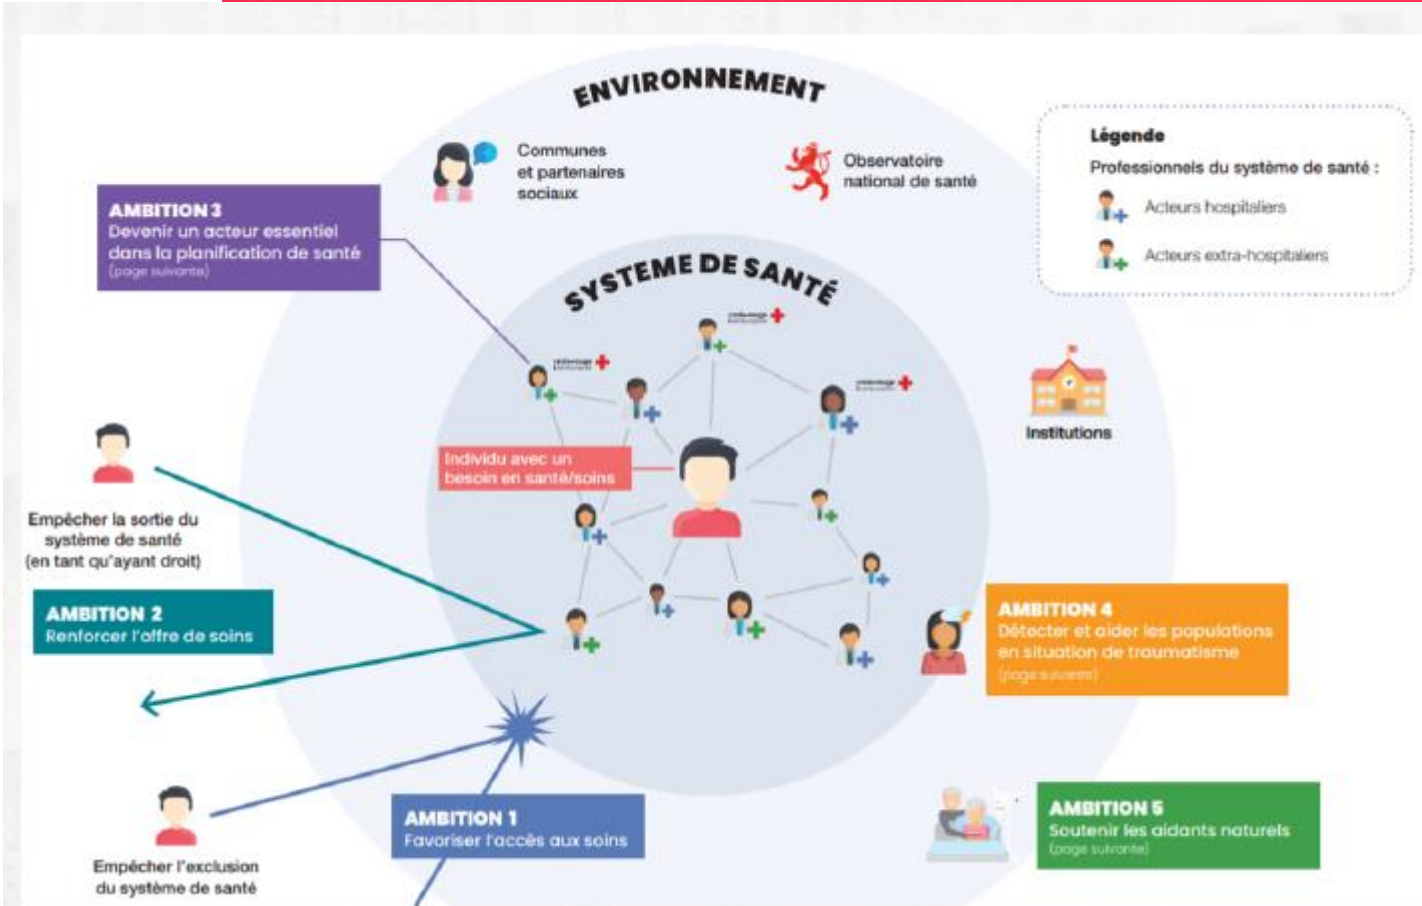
ENVIRONNEMENT

Communes et partenaires sociaux

Observatoire national de santé

Légende

Professionnels du système de santé :

Acteurs hospitaliers

Acteurs extra-hospitaliers

AMBITION 3
Devenir un acteur essentiel dans la planification de santé
(page suivante)

SYSTEME DE SANTÉ

Institutions

Individu avec un besoin en santé/soins

Empêcher la sortie du système de santé (en tant qu'ayant droit)

AMBITION 2
Renforcer l'offre de soins

AMBITION 4
Détecter et aider les populations en situation de traumatisme
(page suivante)

AMBITION 1
Favoriser l'accès aux soins

AMBITION 5
Soutenir les aidants naturels
(page suivante)

Empêcher l'exclusion du système de santé